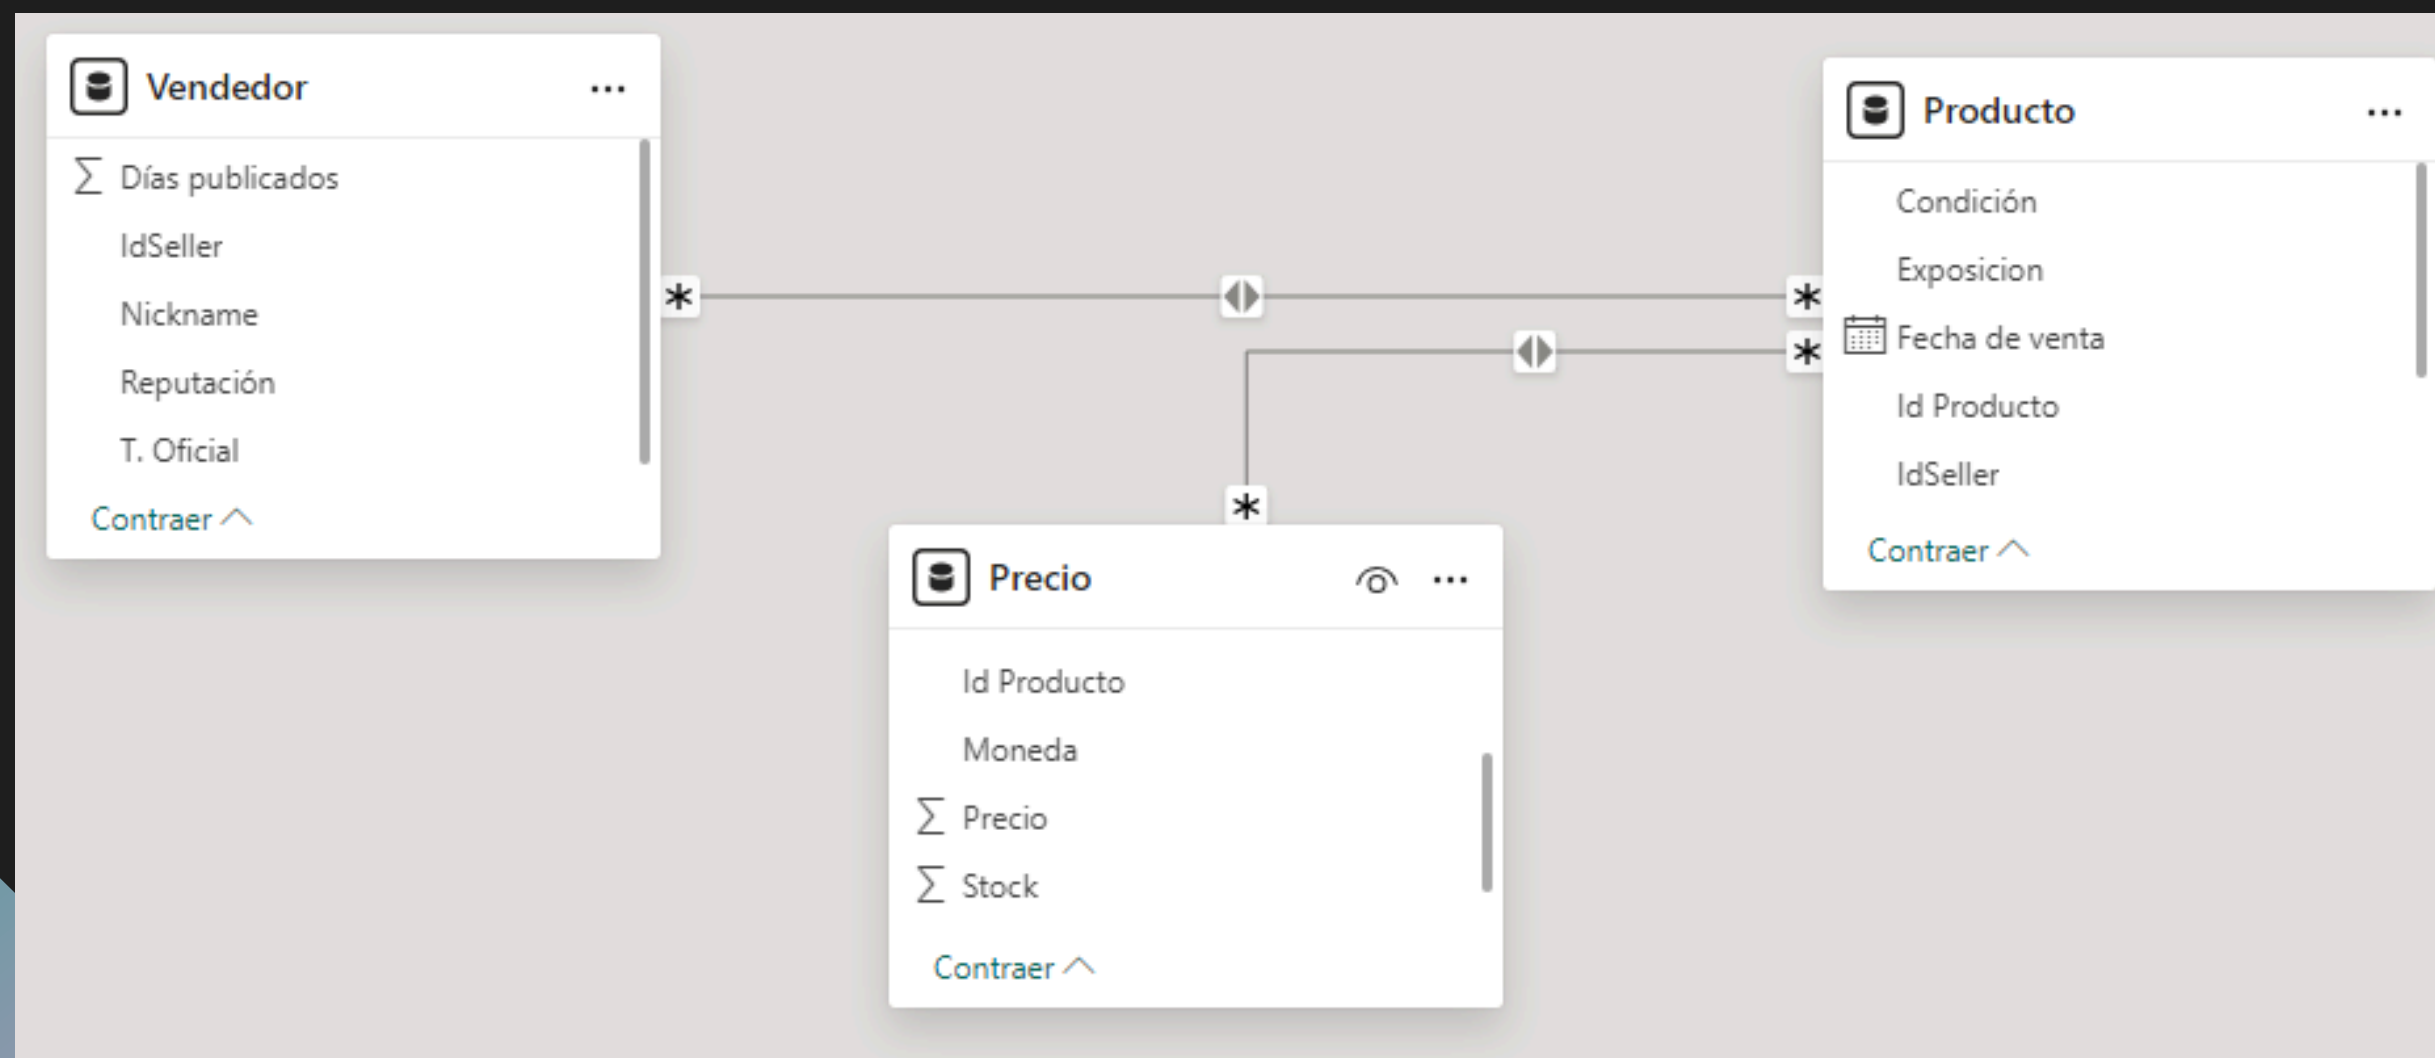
Vendedor ...

∑ Días publicados
IdSeller
Nickname
Reputación
T. Oficial
Contraer

Producto ...

Condición
Exposicion
Fecha de venta
Id Producto
IdSeller
Contraer

*
*
*
*

Precio ...

Id Producto
Moneda
∑ Precio
∑ Stock
Contraer